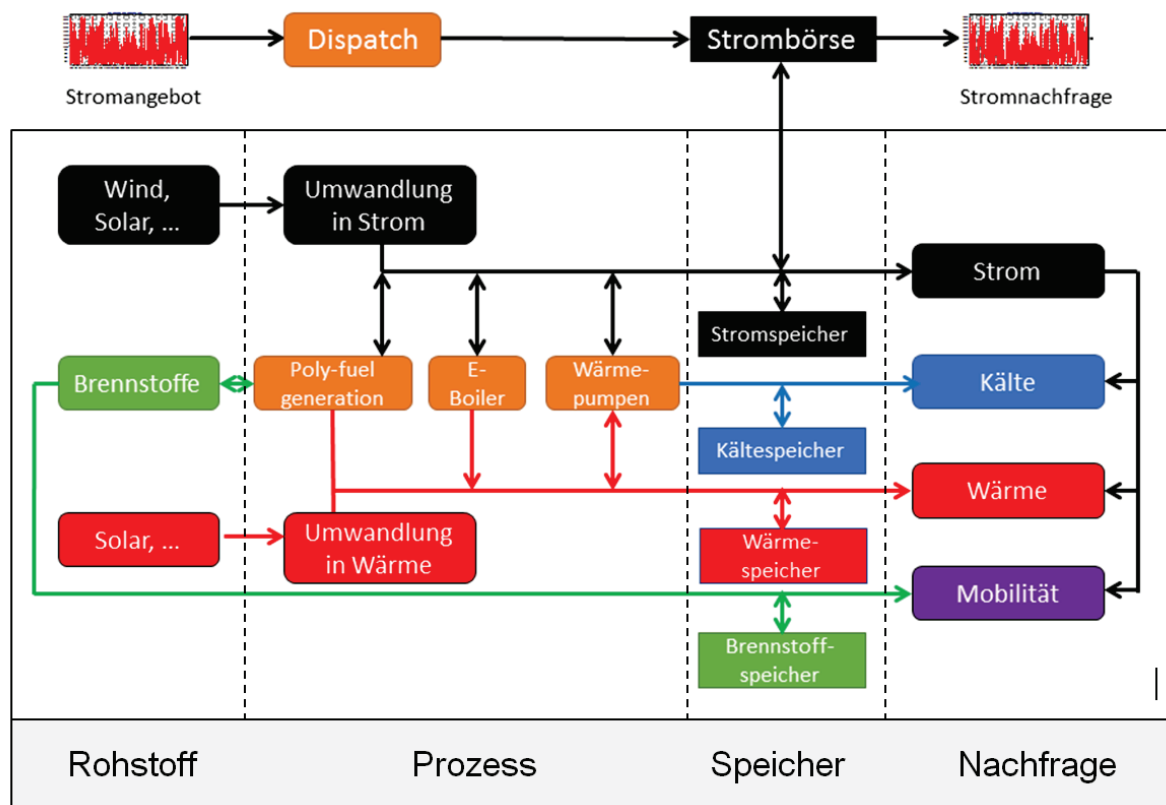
Stromangebot

Dispatch

Strombörse

Stromnachfrage

Wind, Solar, ...

Umwandlung in Strom

Strom

Stromspeicher

Brennstoffe

Poly-fuel generation

E-Boiler

Wärme-pumpen

Kälte

Kältespeicher

Wärme

Solar, ...

Umwandlung in Wärme

Wärme-speicher

Mobilität

Brennstoff-speicher

Rohstoff

Prozess

Speicher

Nachfrage